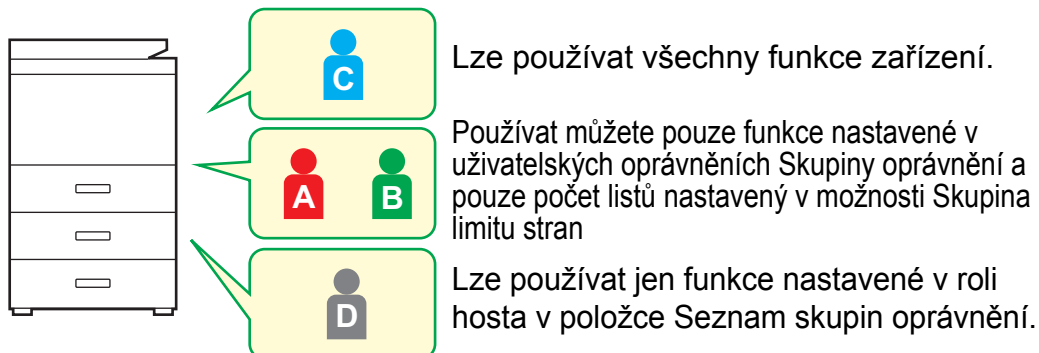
C

Lze používat všechny funkce zařízení.

A B

Používat můžete pouze funkce nastavené v uživatelských oprávněních Skupiny oprávnění a pouze počet listů nastavený v možnosti Skupina limitu stran

D

Lze používat jen funkce nastavené v roli hosta v položce Seznam skupin oprávnění.